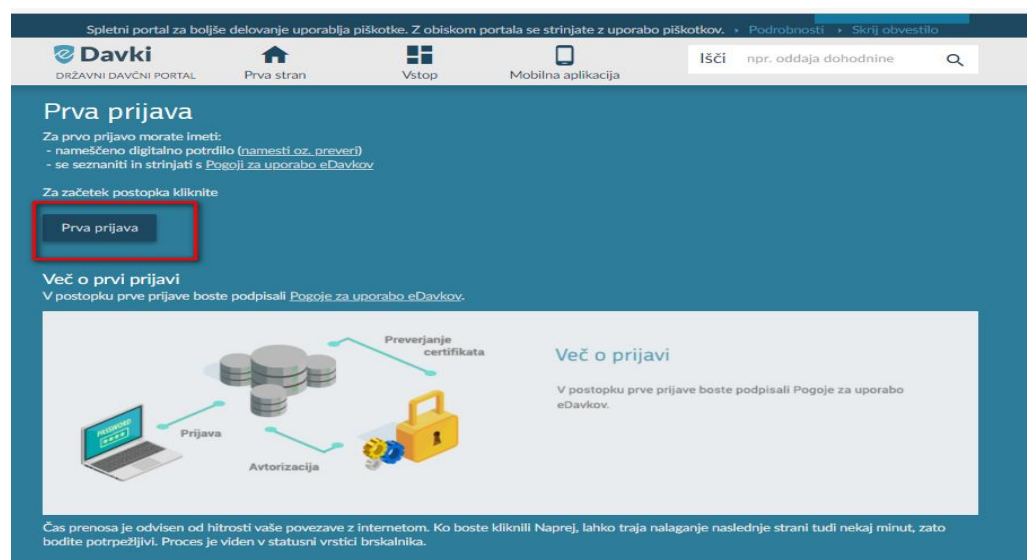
Spletni portal za boljše delovanje uporablja piškotke. Z obiskom portala se strinjate z uporabo piškotkov. › Podrobnosti › Skrij obvestilo

eDavki
DRŽAVNI DAVČNI PORTAL

Prva stran

Vstop

Mobilna aplikacija

Išči npr. oddaja dohodnine

Prva prijava

Za prvo prijavo morate imeti:
- nameščeno digitalno potrdilo (namesti oz. preveri)
- se seznaniti in strinjati s Pogoji za uporabo eDavkov

Za začetek postopka kliknite

Prva prijava

Več o prvi prijavi
V postopku prve prijave boste podpisali Pogoje za uporabo eDavkov.

Preverjanje certifikata

PASSWORD

Prijava

Avtorizacija

Več o prijavi

V postopku prve prijave boste podpisali Pogoje za uporabo eDavkov.

Čas prenosa je odvisen od hitrosti vaše povezave z internetom. Ko boste kliknili Naprej, lahko traja nalaganje naslednje strani tudi nekaj minut, zato bodite potrpežljivi. Proces je viden v statusni vrstici brskalnika.